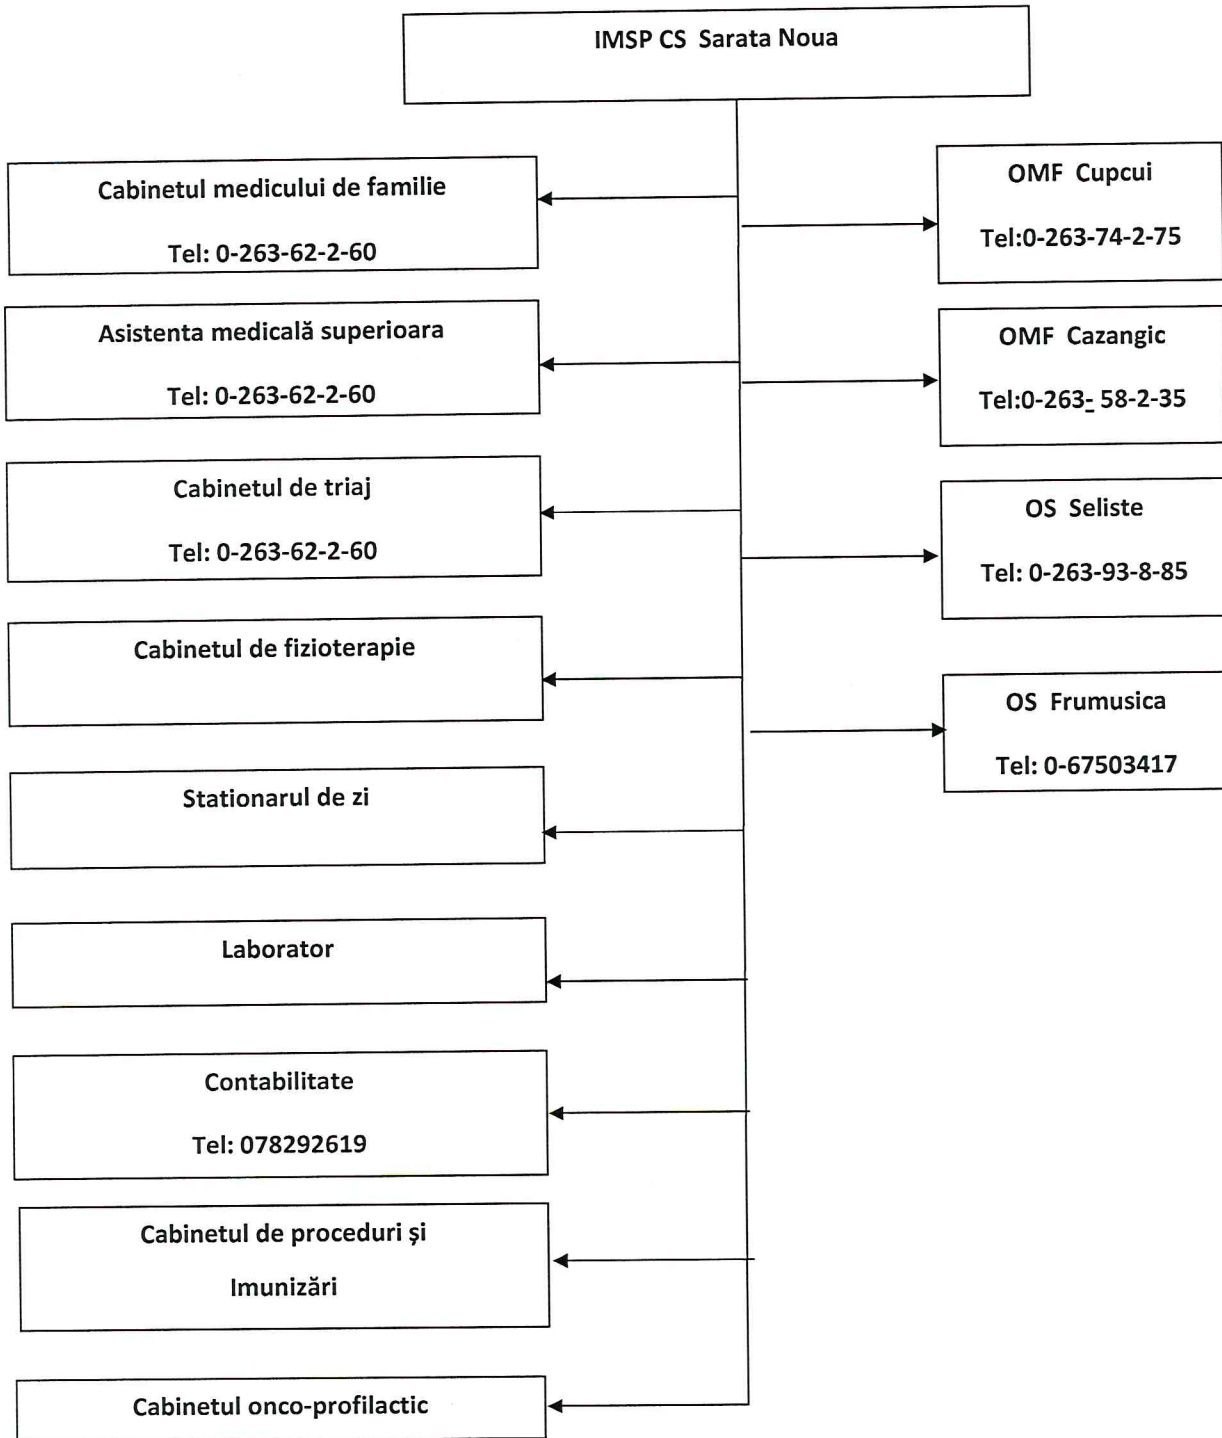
IMSP CS Sarata Noua

Cabinetul medicului de familie

Tel: 0-263-62-2-60

Asistenta medicală superioara

Tel: 0-263-62-2-60

Cabinetul de triaj

Tel: 0-263-62-2-60

Cabinetul de fizioterapie

Stationarul de zi

Laborator

Contabilitate

Tel: 078292619

Cabinetul de proceduri și

Imunizări

Cabinetul onco-profilactic

OMF Cupcui

Tel:0-263-74-2-75

OMF Cazangic

Tel:0-263-58-2-35

OS Seliste

Tel: 0-263-93-8-85

OS Frumusica

Tel: 0-67503417